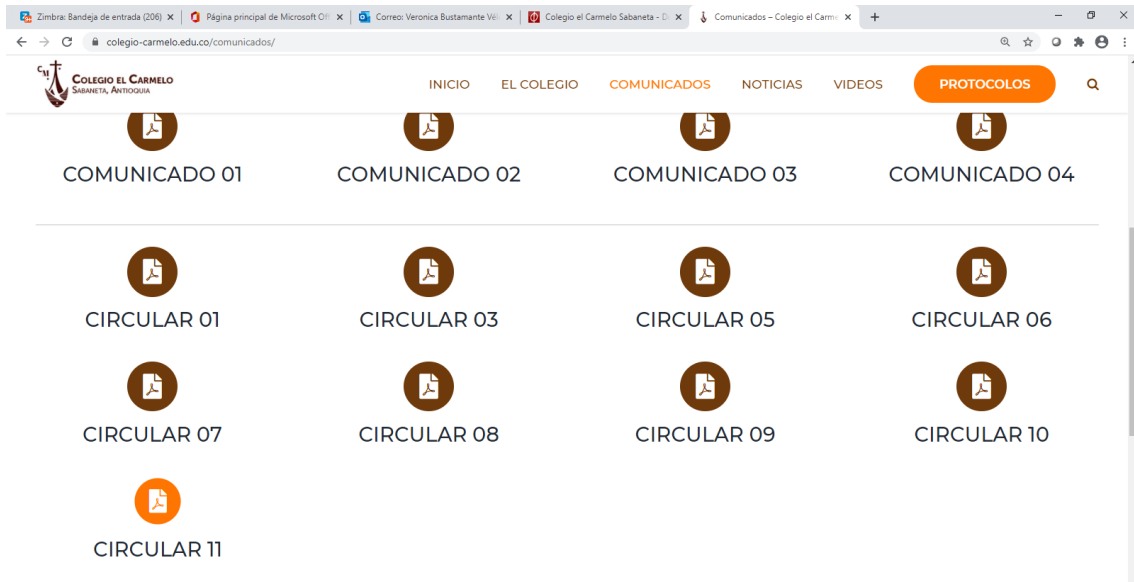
Zimbra: Bandeja de entrada (206) ×
Página principal de Microsoft Off ×
Correo: Veronica Bustamante Vél ×
Colegio el Carmelo Sabaneta - D ×
Comunicados – Colegio el Carme ×
+

colegio-carmelo.edu.co/comunicados/

CM
COLEGIO EL CARMELO
SABANETA, ANTIOQUIA

INICIO
EL COLEGIO
COMUNICADOS
NOTICIAS
VIDEOS
PROTOCOLOS

COMUNICADO 01
COMUNICADO 02
COMUNICADO 03
COMUNICADO 04

CIRCULAR 01
CIRCULAR 03
CIRCULAR 05
CIRCULAR 06

CIRCULAR 07
CIRCULAR 08
CIRCULAR 09
CIRCULAR 10

CIRCULAR 11